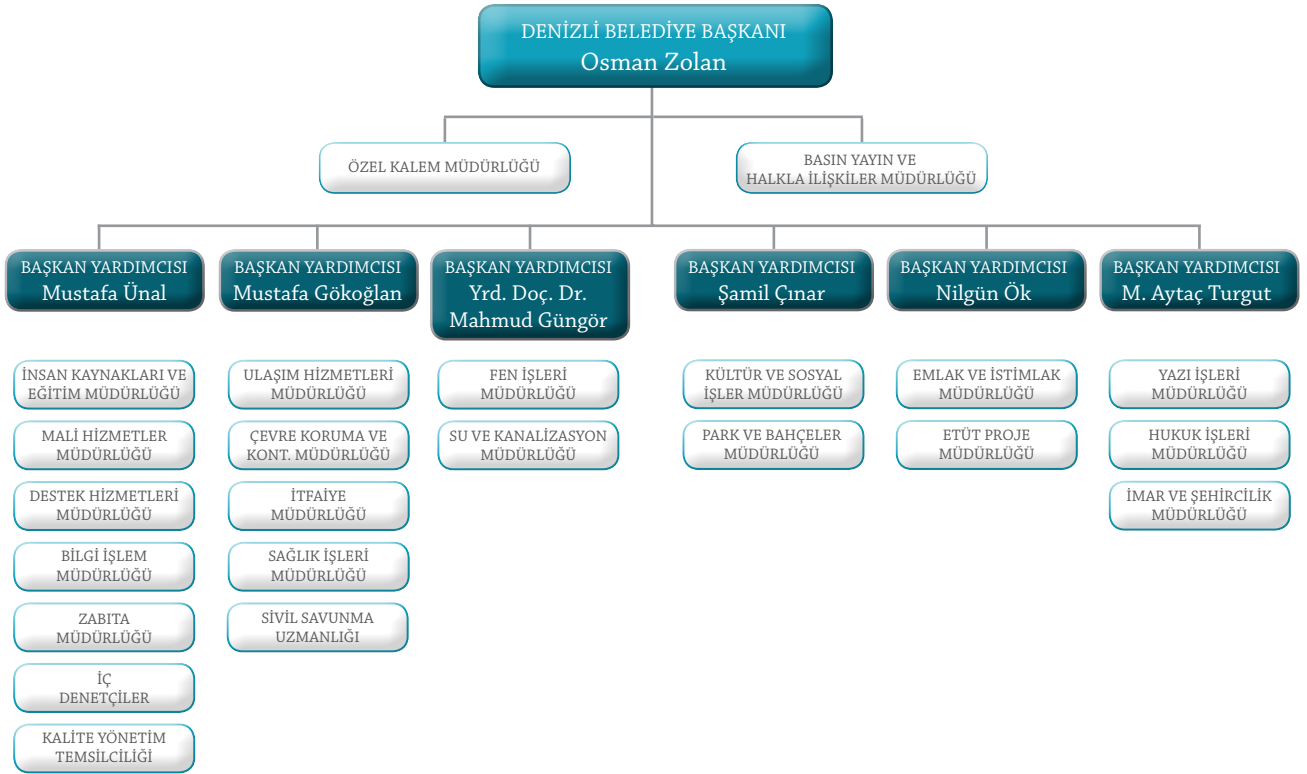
DENİZLİ BELEDİYE BAŞKANI
Osman Zolan

ÖZEL KALEM MÜDÜRLÜĞÜ

BASIN YAYIN VE HALKLA İLİŞKİLER MÜDÜRLÜĞÜ

BAŞKAN YARDIMCISI
Mustafa Ünal

İNSAN KAYNAKLARI VE EĞİTİM MÜDÜRLÜĞÜ

MALİ HİZMETLER MÜDÜRLÜĞÜ

DESTEK HİZMETLERİ MÜDÜRLÜĞÜ

BİLGİ İŞLEM MÜDÜRLÜĞÜ

ZABITA MÜDÜRLÜĞÜ

İÇ DENETÇİLER

KALİTE YÖNETİM TEMSİLCİLİĞİ

BAŞKAN YARDIMCISI
Mustafa Gökoğlan

ULAŞIM HİZMETLERİ MÜDÜRLÜĞÜ

ÇEVRE KORUMA VE KONT. MÜDÜRLÜĞÜ

İTFAİYE MÜDÜRLÜĞÜ

SAĞLIK İŞLERİ MÜDÜRLÜĞÜ

SİVİL SAVUNMA UZMANLIĞI

BAŞKAN YARDIMCISI
Yrd. Doç. Dr.
Mahmud Güngör

FEN İŞLERİ MÜDÜRLÜĞÜ

SU VE KANALİZASYON MÜDÜRLÜĞÜ

BAŞKAN YARDIMCISI
Şamil Çınar

KÜLTÜR VE SOSYAL İŞLER MÜDÜRLÜĞÜ

PARK VE BAHÇELER MÜDÜRLÜĞÜ

BAŞKAN YARDIMCISI
Nilgün Ök

EMLAK VE İSTİMLAK MÜDÜRLÜĞÜ

ETÜT PROJE MÜDÜRLÜĞÜ

BAŞKAN YARDIMCISI
M. Aytaç Turgut

YAZI İŞLERİ MÜDÜRLÜĞÜ

HUKUK İŞLERİ MÜDÜRLÜĞÜ

İMAR VE ŞEHİRCİLİK MÜDÜRLÜĞÜ